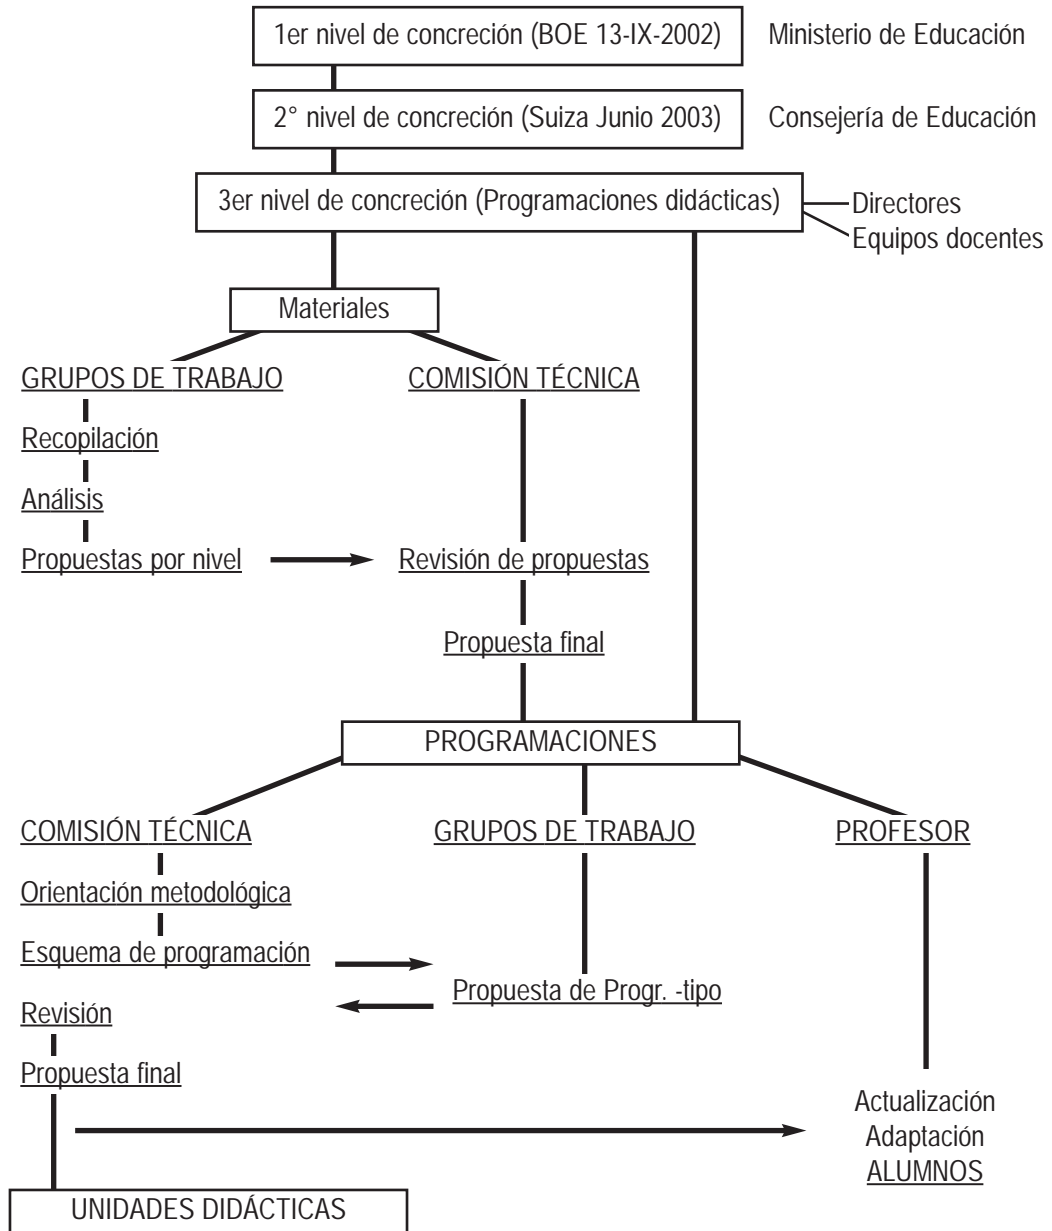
1er nivel de concreción (BOE 13-IX-2002)
Ministerio de Educación

2° nivel de concreción (Suiza Junio 2003)
Consejería de Educación

3er nivel de concreción (Programaciones didácticas)
Directores
Equipos docentes

Materiales

GRUPOS DE TRABAJO
Recopilación
Análisis
Propuestas por nivel

COMISIÓN TÉCNICA
Revisión de propuestas
Propuesta final

PROGRAMACIONES

COMISIÓN TÉCNICA
Orientación metodológica
Esquema de programación
Revisión
Propuesta final

GRUPOS DE TRABAJO
Propuesta de Progr. -tipo

PROFESOR
Actualización
Adaptación
ALUMNOS

UNIDADES DIDÁCTICAS